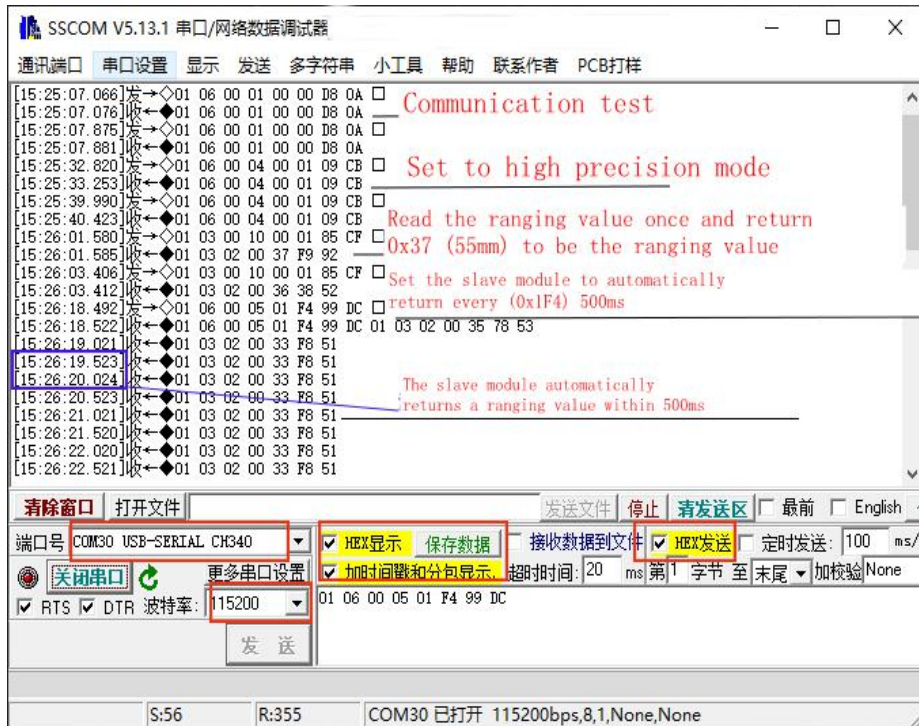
SSCOM V5.13.1 串口/网络数据调试器

通讯端口 串口设置 显示 发送 多字符串 小工具 帮助 联系作者 PCB打样

[15:25:07.066]发→◇01 06 00 01 00 00 D8 0A □
[15:25:07.076]收←◆01 06 00 01 00 00 D8 0A
[15:25:07.875]发→◇01 06 00 01 00 00 D8 0A □
[15:25:07.881]收←◆01 06 00 01 00 00 D8 0A
[15:25:32.820]发→◇01 06 00 04 00 01 09 CB □
[15:25:33.253]收←◆01 06 00 04 00 01 09 CB
[15:25:39.990]发→◇01 06 00 04 00 01 09 CB □
[15:25:40.423]收←◆01 06 00 04 00 01 09 CB
[15:26:01.580]发→◇01 03 00 10 00 01 85 CF □
[15:26:01.585]收←◆01 03 02 00 37 F9 92
[15:26:03.406]发→◇01 03 00 10 00 01 85 CF □
[15:26:03.412]收←◆01 03 02 00 36 38 52
[15:26:18.492]发→◇01 06 00 05 01 F4 99 DC □
[15:26:18.522]收←◆01 06 00 05 01 F4 99 DC 01 03 02 00 35 78 53
[15:26:19.021]收←◆01 03 02 00 33 F8 51
[15:26:19.523]收←◆01 03 02 00 33 F8 51
[15:26:20.024]收←◆01 03 02 00 33 F8 51
[15:26:20.523]收←◆01 03 02 00 33 F8 51
[15:26:21.021]收←◆01 03 02 00 33 F8 51
[15:26:21.520]收←◆01 03 02 00 33 F8 51
[15:26:22.020]收←◆01 03 02 00 33 F8 51
[15:26:22.521]收←◆01 03 02 00 33 F8 51

Communication test

Set to high precision mode

Read the ranging value once and return 0x37 (55mm) to be the ranging value

Set the slave module to automatically return every (0x1F4) 500ms

The slave module automatically returns a ranging value within 500ms

清除窗口 打开文件 发送文件 停止 清发送区 □ 最前 □ English

端口号 COM30 USB-SERIAL CH340 ☑ HEX显示 保存数据 □ 接收数据到文件 ☑ HEX发送 □ 定时发送: 100 ms/

关闭串口 更多串口设置 ☑ 加时间戳和分包显示. 超时时间: 20 ms 第1 字节 至 末尾 加校验 None

☑ RTS ☑ DTR 波特率: 115200

01 06 00 05 01 F4 99 DC

发 送

S:56 R:355 COM30 已打开 115200bps,8,1,None,None